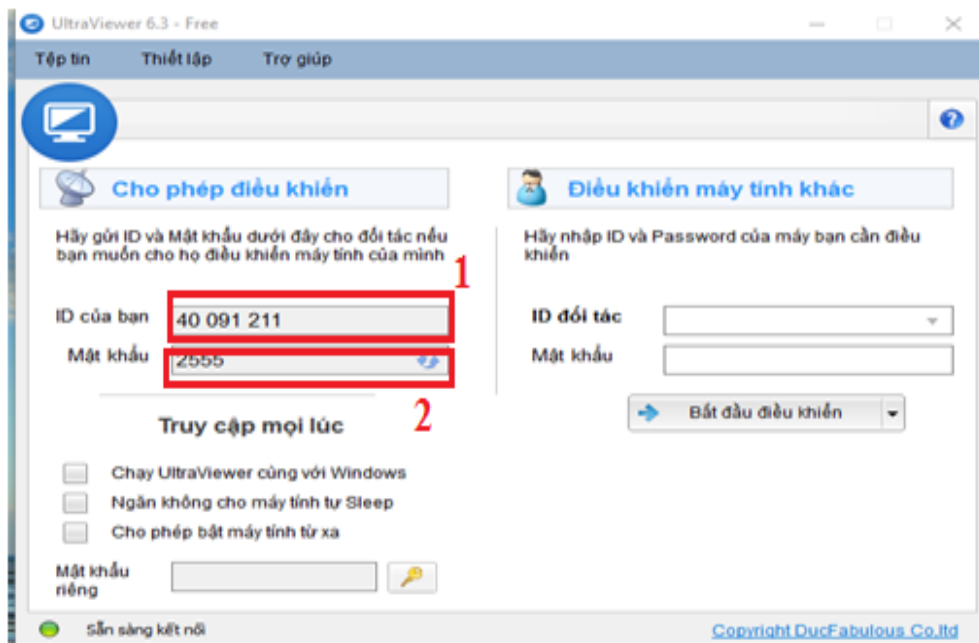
UltraViewer 6.3 - Free

Tệp tin Thiết lập Trợ giúp

Cho phép điều khiển

Hãy gửi ID và Mật khẩu dưới đây cho đối tác nếu bạn muốn cho họ điều khiển máy tính của mình

1

ID của bạn 40 091 211

Mật khẩu 2555

2

Truy cập mọi lúc

Chạy UltraViewer cùng với Windows

Ngăn không cho máy tính tự Sleep

Cho phép bật máy tính từ xa

Mật khẩu riêng

Điều khiển máy tính khác

Hãy nhập ID và Password của máy bạn cần điều khiển

ID đối tác

Mật khẩu

Bắt đầu điều khiển

Sẵn sàng kết nối

Copyright DucFabulous Co,ltd